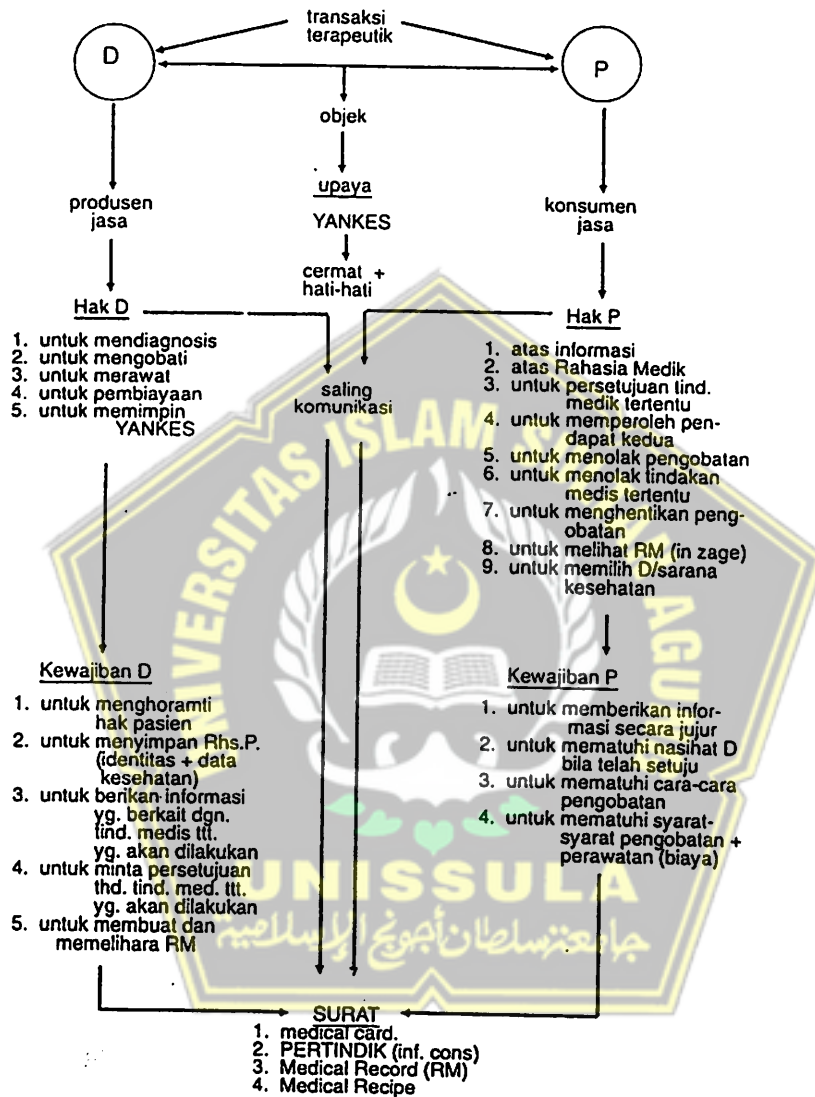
transaksi terapeutik

D

P

objek

upaya

YANKES

cermat + hati-hati

produsen jasa

konsumen jasa

Hak D

1. untuk mendiagnosis
2. untuk mengobati
3. untuk merawat
4. untuk pembiayaan
5. untuk memimpin YANKES

saling komunikasi

Hak P

1. atas informasi
2. atas Rahasia Medik
3. untuk persetujuan tind. medik tertentu
4. untuk memperoleh pendapat kedua
5. untuk menolak pengobatan
6. untuk menolak tindakan medis tertentu
7. untuk menghentikan pengobatan
8. untuk melihat RM (in zage)
9. untuk memilih D/sarana kesehatan

Kewajiban D

1. untuk menghoramti hak pasien
2. untuk menyimpan Rhs.P. (identitas + data kesehatan)
3. untuk berikan informasi yg. berkait dgn. tind. medis ttt. yg. akan dilakukan
4. untuk minta persetujuan thd. tind. med. ttt. yg. akan dilakukan
5. untuk membuat dan memelihara RM

Kewajiban P

1. untuk memberikan informasi secara jujur
2. untuk mematuhi nasihat D bila telah setuju
3. untuk mematuhi cara-cara pengobatan
4. untuk mematuhi syarat-syarat pengobatan + perawatan (biaya)

UNIVERSITAS ISLAM SULTAN AGUNG

UNISSULA

جامعة سلطان أجونج الإسلامية

SURAT
1. medical card.
2. PERTINDIK (inf. cons)
3. Medical Record (RM)
4. Medical Recipe